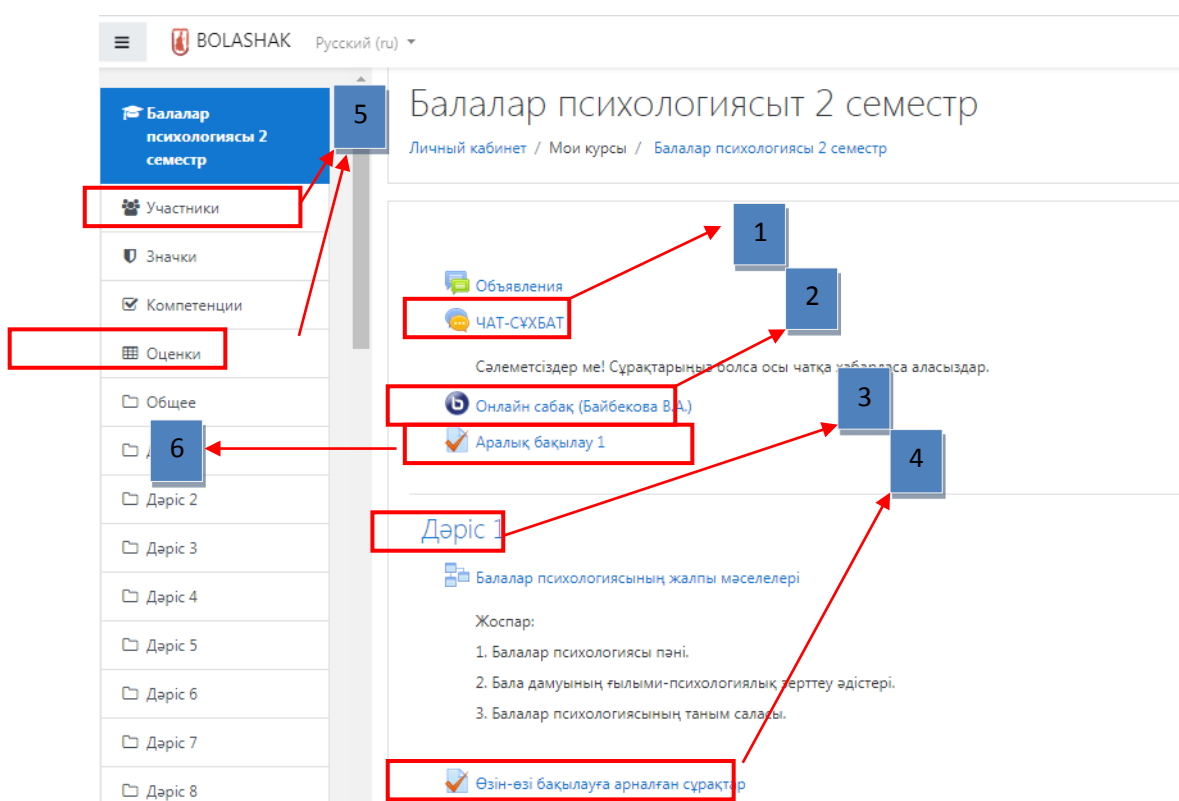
≡ BOLASHAK Русский (ru)

Балалар психологиясы 2 семестр

Участники

Значки

Компетенции

Оценки

Общее

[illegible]

Дәріс 2

Дәріс 3

Дәріс 4

Дәріс 5

Дәріс 6

Дәріс 7

Дәріс 8

5

6

Балалар психологиясыт 2 семестр

Личный кабинет / Мои курсы / Балалар психологиясы 2 семестр

1

2

3

4

Объявления

ЧАТ-СҰХБАТ

Сәлеметсіздер ме! Сұрақтарыңыз болса осы чатқа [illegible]са аласыздар.

Онлайн сабақ (Байбекова В.А.)

Аралық бақылау 1

Дәріс 1

Балалар психологиясының жалпы мәселелері

Жоспар:

1. Балалар психологиясы пәні.

2. Бала дамуының ғылыми-психологиялық зерттеу әдістері.

3. Балалар психологиясының таным саласы.

Өзін-өзі бақылауға арналған сұрақтар